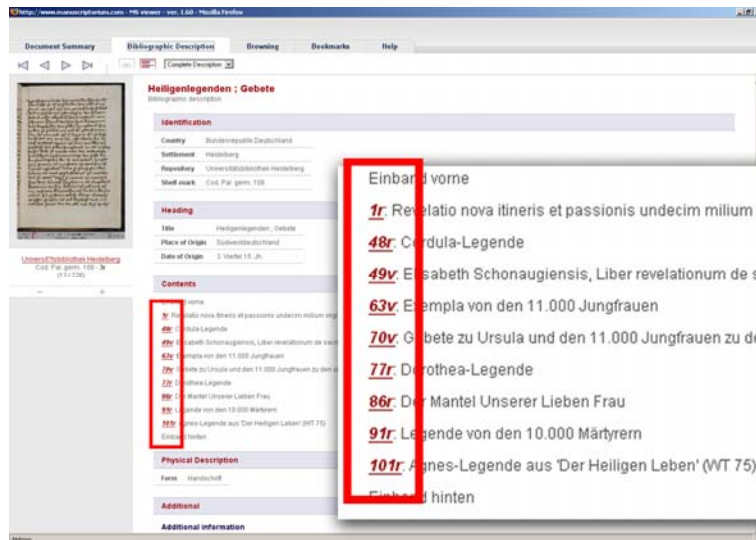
http://www.manuscriptorium.com - MS viewer - ver. 1.60 - Mozilla Firefox

Document Summary | Bibliographic Description | Browsing | Bookmarks | Help

Complete Description

Heiligenlegenden ; Gebete
Bibliographic description

Identification

| Country | Bundesrepublik Deutschland |
|---|---|
| Settlement | Heidelberg |
| Repository | Universitätsbibliothek Heidelberg |
| Shelf mark | Cod. Pal. germ. 108 |

Heading

| Title | Heiligenlegenden ; Gebete |
|---|---|
| Place of Origin | Südwestdeutschland |
| Date of Origin | 3. Viertel 15. Jh. |

UniversitÃ¤tsbibliothek Heidelberg
Cod. Pal. germ. 108 - 3r
(13 / 236)

Contents

Einband vorne
1r: Revelatio nova itineris et passionis undecim milium
48r: Cordula-Legende
49v: Elisabeth Schonaugiensis, Liber revelationum de s
63v: Exempla von den 11.000 Jungfrauen
70v: Gebete zu Ursula und den 11.000 Jungfrauen zu de
77r: Dorothea-Legende
86r: Der Mantel Unserer Lieben Frau
91r: Legende von den 10.000 Märtyrern
101r: Agnes-Legende aus 'Der Heiligen Leben' (WT 75)
Einband hinten

Physical Description

Form Handschrift

Additional

Additional information